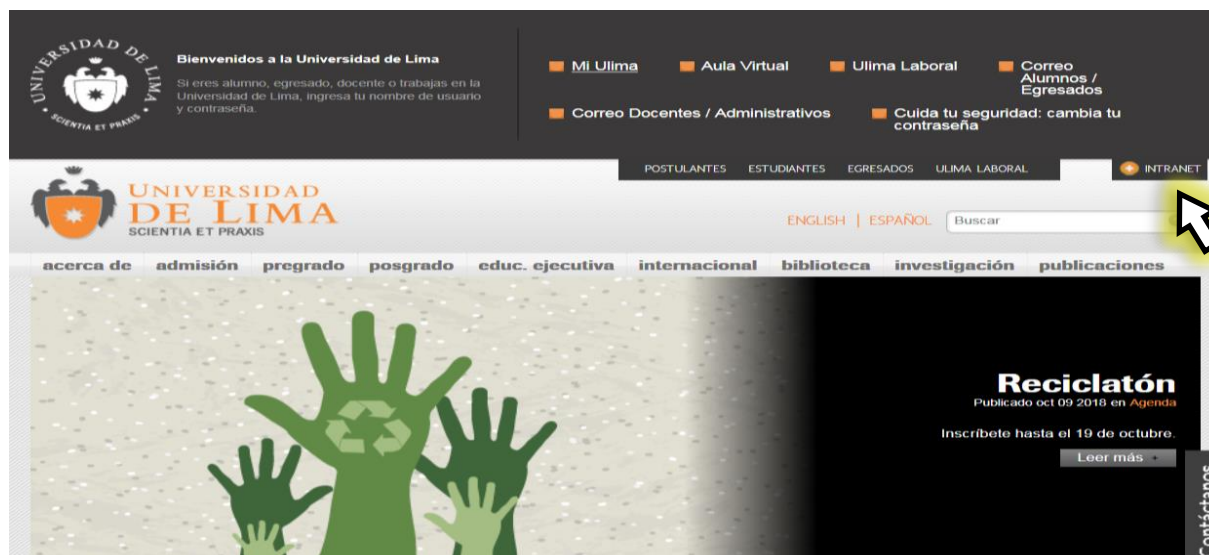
UNIVERSIDAD DE LIMA
SCIENTIA ET PRAXIS

Bienvenidos a la Universidad de Lima

Si eres alumno, egresado, docente o trabajas en la Universidad de Lima, ingresa tu nombre de usuario y contraseña.

Mi Ulima
Aula Virtual
Ulima Laboral
Correo Alumnos / Egresados
Correo Docentes / Administrativos
Cuida tu seguridad: cambia tu contraseña

POSTULANTES
ESTUDIANTES
EGRESADOS
ULIMA LABORAL
INTRANET

UNIVERSIDAD DE LIMA
SCIENTIA ET PRAXIS

ENGLISH | ESPAÑOL
Buscar

acerca de
admisión
pregrado
posgrado
educ. ejecutiva
internacional
biblioteca
investigación
publicaciones

Reciclatón
Publicado oct 09 2018 en Agenda

Inscríbete hasta el 19 de octubre.

Leer más

Contáctanos